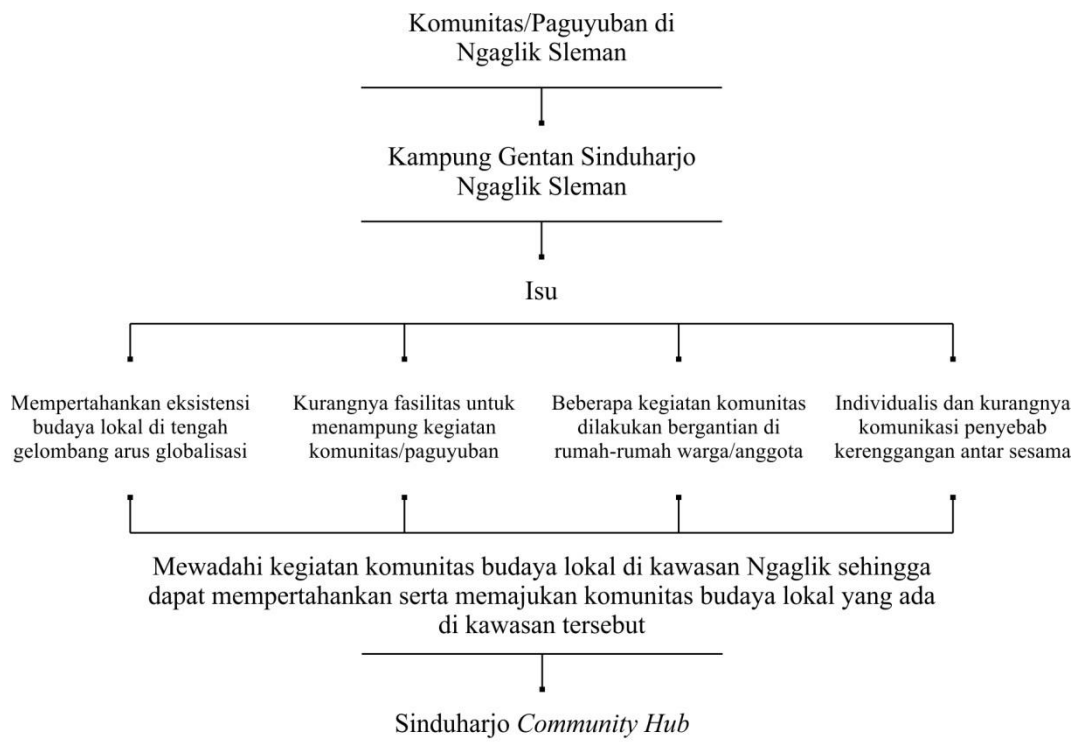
Komunitas/Paguyuban di Ngaglik Sleman

Kampung Gentan Sinduharjo Ngaglik Sleman

Isu

Mempertahankan eksistensi budaya lokal di tengah gelombang arus globalisasi

Kurangnya fasilitas untuk menampung kegiatan komunitas/paguyuban

Beberapa kegiatan komunitas dilakukan bergantian di rumah-rumah warga/anggota

Individualis dan kurangnya komunikasi penyebab kerenggangan antar sesama

Mewadahi kegiatan komunitas budaya lokal di kawasan Ngaglik sehingga dapat mempertahankan serta memajukan komunitas budaya lokal yang ada di kawasan tersebut

Sinduharjo Community Hub